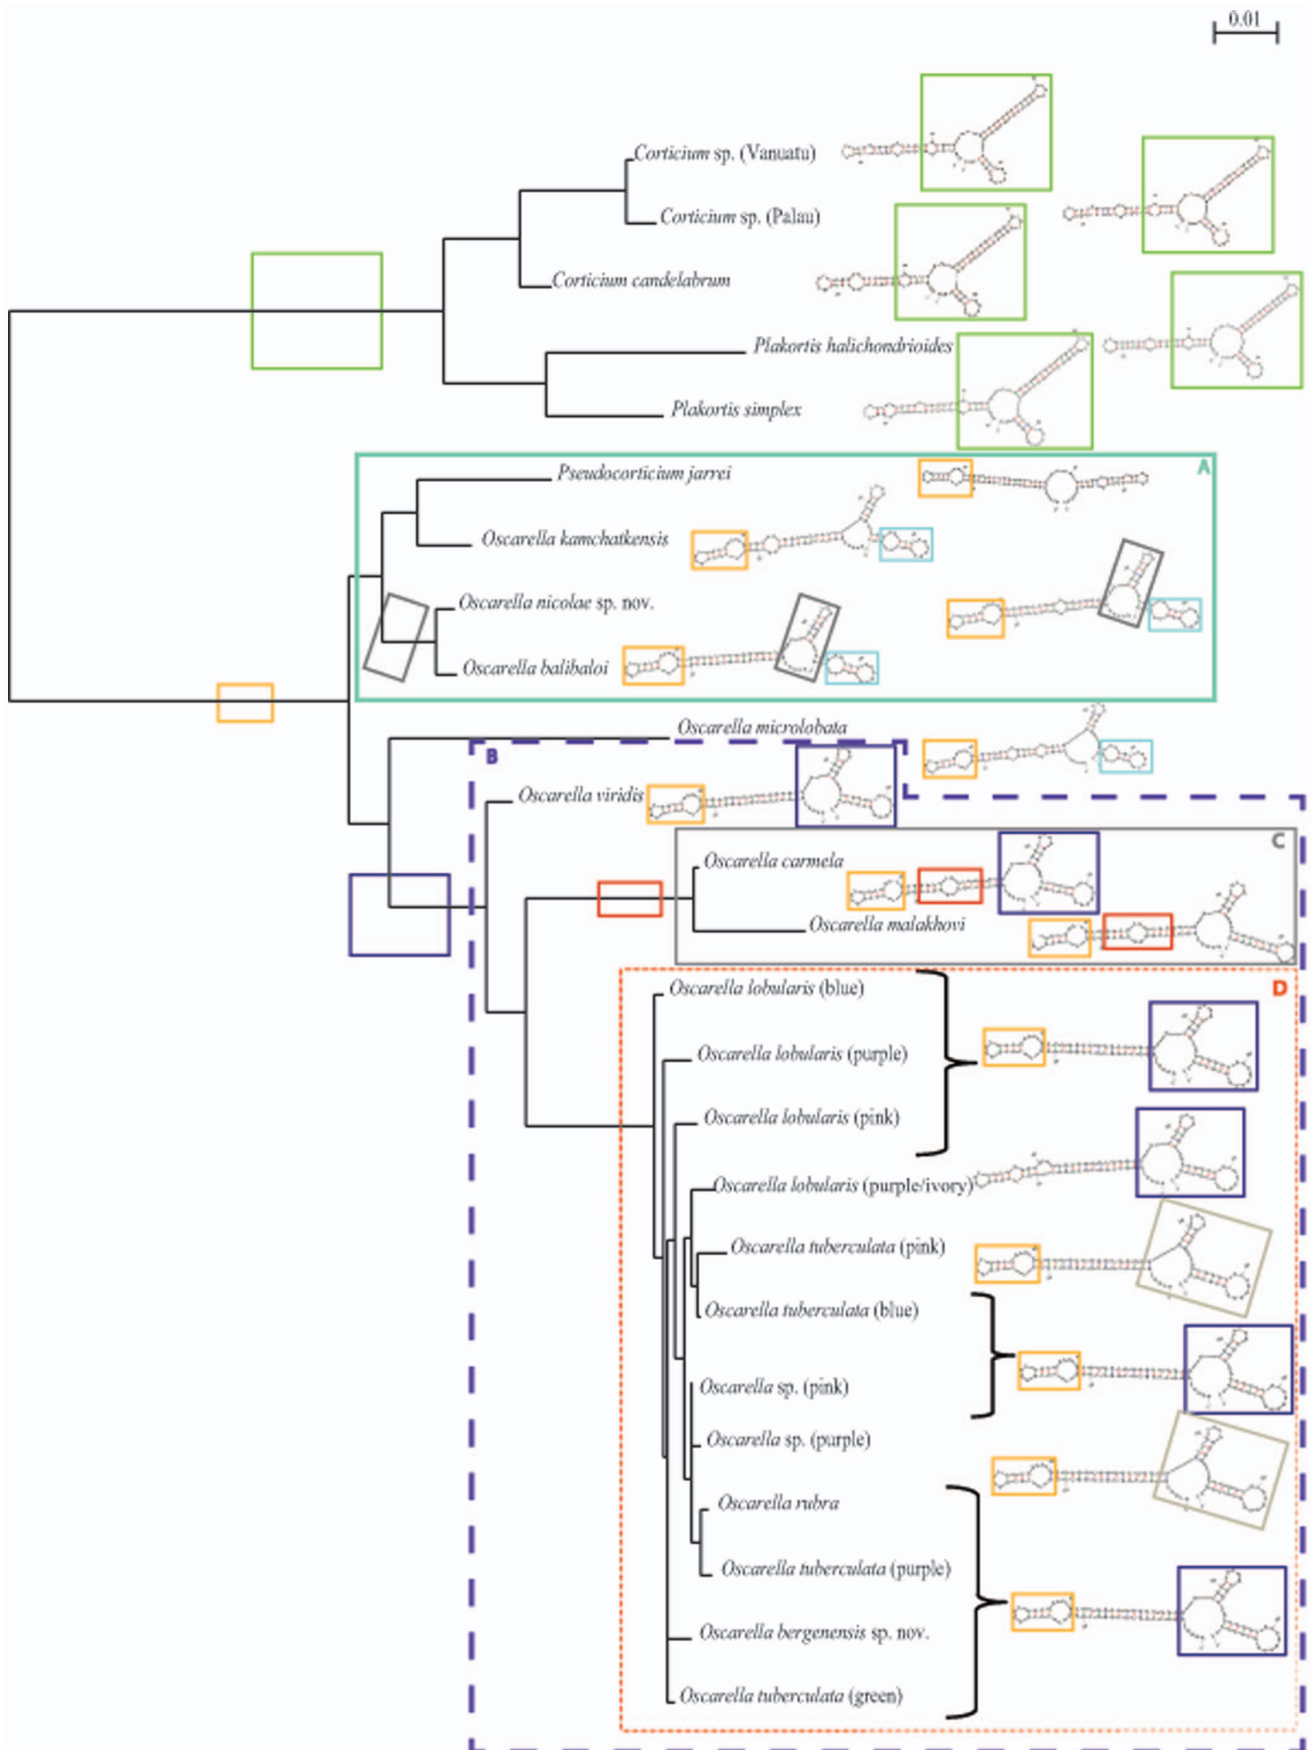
0.01

Corticium sp. (Vanuatu)

Corticium sp. (Palau)

Corticium candelabrum

Plakortis halichondrioides

Plakortis simplex

A

Pseudocorticium jarrei

Oscarella kamchatkensis

Oscarella nicolae sp. nov.

Oscarella balibaloi

Oscarella microlobata

B

Oscarella viridis

C

Oscarella carmela

Oscarella malakhovi

D

Oscarella lobularis (blue)

Oscarella lobularis (purple)

Oscarella lobularis (pink)

Oscarella lobularis (purple/ivory)

Oscarella tuberculata (pink)

Oscarella tuberculata (blue)

Oscarella sp. (pink)

Oscarella sp. (purple)

Oscarella rubra

Oscarella tuberculata (purple)

Oscarella bergenensis sp. nov.

Oscarella tuberculata (green)